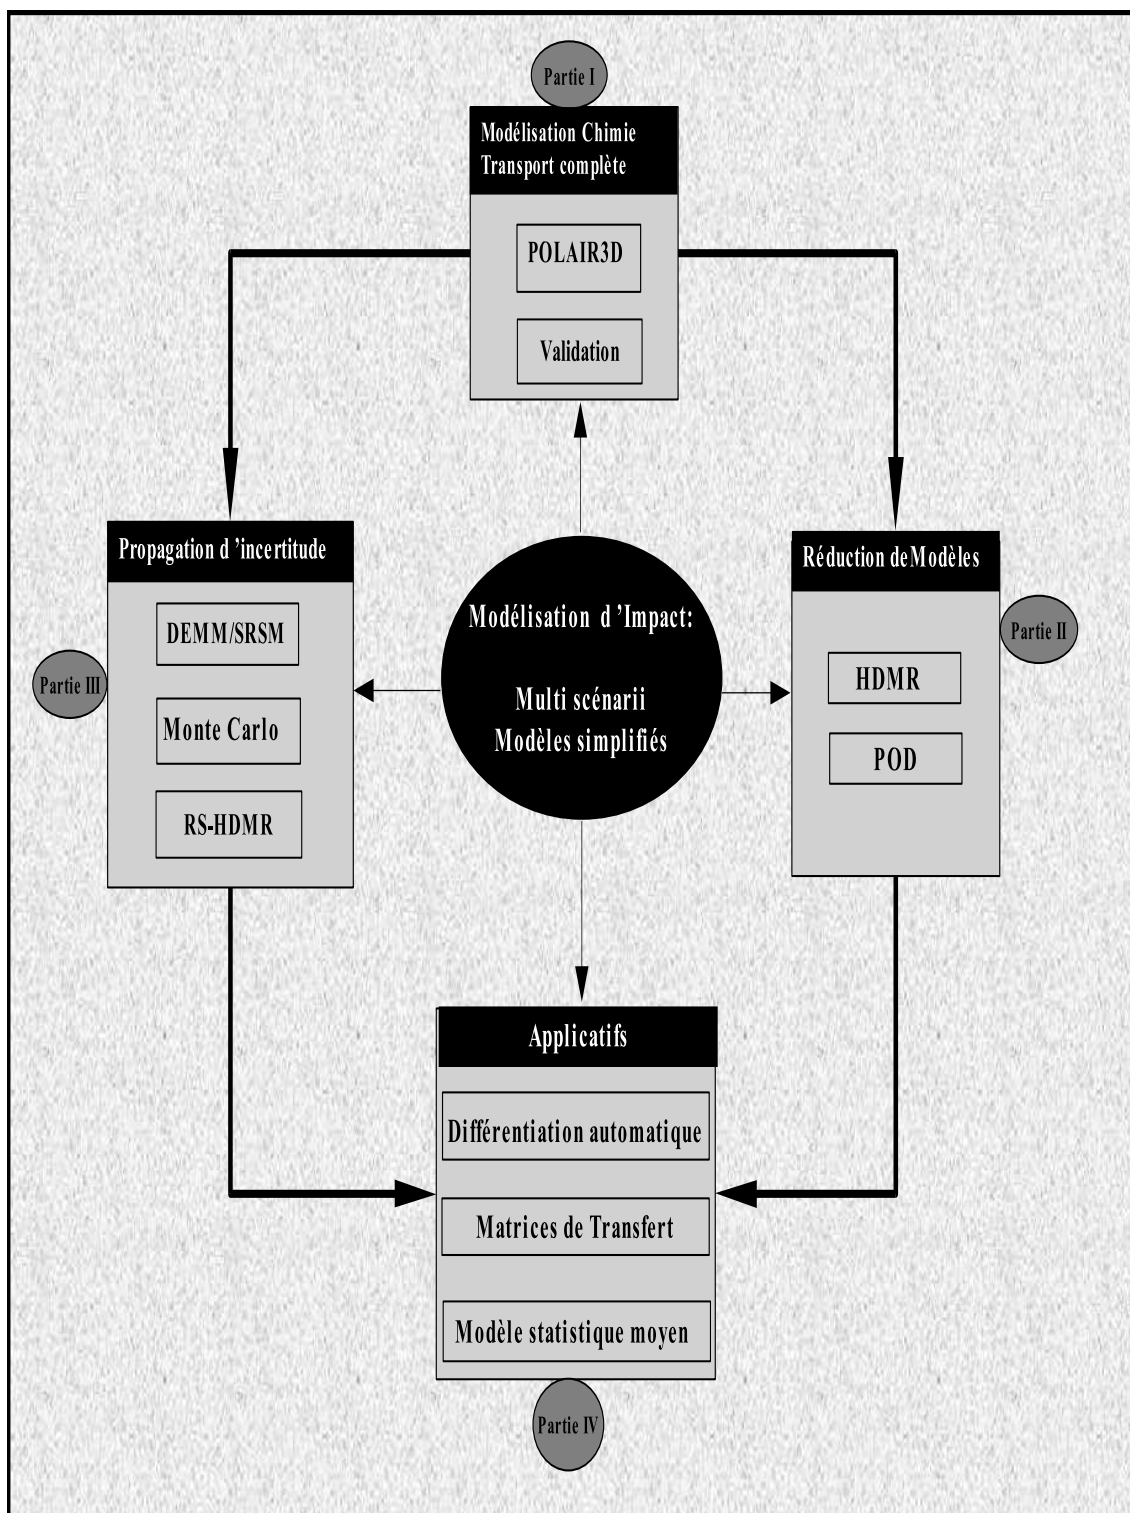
Partie I

Modélisation Chimie Transport complète

POLAIR3D

Validation

Propagation d 'incertitude

DEMM/SRSM

Partie III

Monte Carlo

RS-HDMR

Modélisation d 'Impact:

Multi scénarii
Modèles simplifiés

Réduction deModèles

Partie II

HDMR

POD

Applicatifs

Différentiation automatique

Matrices de Transfert

Modèle statistique moyen

Partie IV